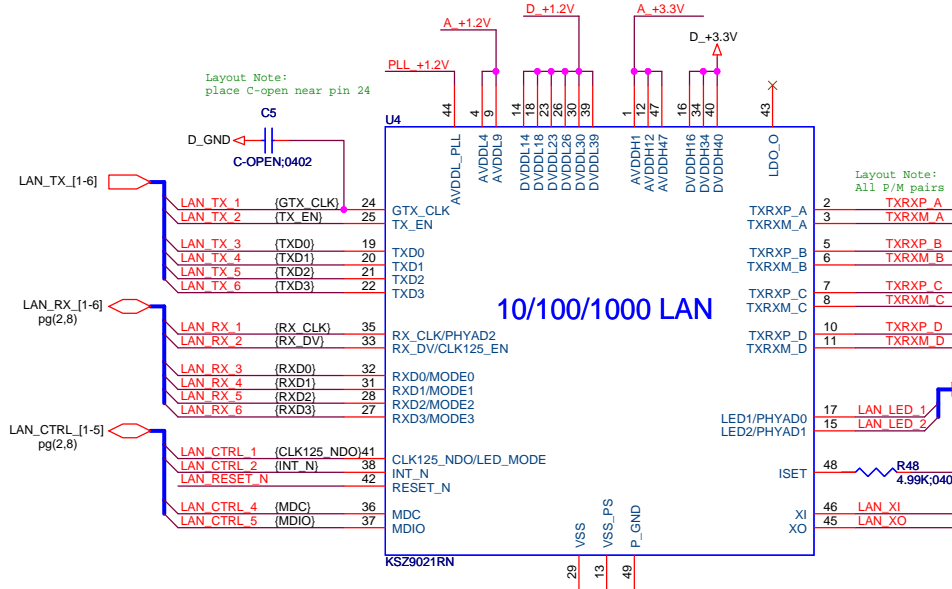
A_+1.2V
D_+1.2V
A_+3.3V
D_+3.3V
PLL_+1.2V
Layout Note:
place C-open near pin 24
C5
D_GND
C-OPEN;0402
U4
44 AVDDL_PLL
4 AVDDL4
9 AVDDL9
14 DVDDL14
18 DVDDL18
23 DVDDL23
26 DVDDL26
30 DVDDL30
39 DVDDL39
1 AVDDH1
12 AVDDH12
47 AVDDH47
16 DVDDH16
34 DVDDH34
40 DVDDH40
43 LDO_O
Layout Note:
All P/M pairs
LAN_TX_[1-6]
LAN_TX_1 {GTX_CLK} 24 GTX_CLK
LAN_TX_2 {TX_EN} 25 TX_EN
LAN_TX_3 {TXD0} 19 TXD0
LAN_TX_4 {TXD1} 20 TXD1
LAN_TX_5 {TXD2} 21 TXD2
LAN_TX_6 {TXD3} 22 TXD3
LAN_RX_[1-6]
pg(2,8)
LAN_RX_1 {RX_CLK} 35 RX_CLK/PHYAD2
LAN_RX_2 {RX_DV} 33 RX_DV/CLK125_EN
LAN_RX_3 {RXD0} 32 RXD0/MODE0
LAN_RX_4 {RXD1} 31 RXD1/MODE1
LAN_RX_5 {RXD2} 28 RXD2/MODE2
LAN_RX_6 {RXD3} 27 RXD3/MODE3
LAN_CTRL_[1-5]
pg(2,8)
LAN_CTRL_1 {CLK125_NDO} 41 CLK125_NDO/LED_MODE
LAN_CTRL_2 {INT_N} 38 INT_N
LAN_RESET_N 42 RESET_N
LAN_CTRL_4 {MDC} 36 MDC
LAN_CTRL_5 {MDIO} 37 MDIO
10/100/1000 LAN
TXRXP_A 2 TXRXP_A
TXRXM_A 3 TXRXM_A
TXRXP_B 5 TXRXP_B
TXRXM_B 6 TXRXM_B
TXRXP_C 7 TXRXP_C
TXRXM_C 8 TXRXM_C
TXRXP_D 10 TXRXP_D
TXRXM_D 11 TXRXM_D
LED1/PHYAD0 17 LAN_LED_1
LED2/PHYAD1 15 LAN_LED_2
ISET 48
R48
4.99K;040
XI 46 LAN_XI
XO 45 LAN_XO
VSS 29
VSS_PS 13
P_GND 49
KSZ9021RN